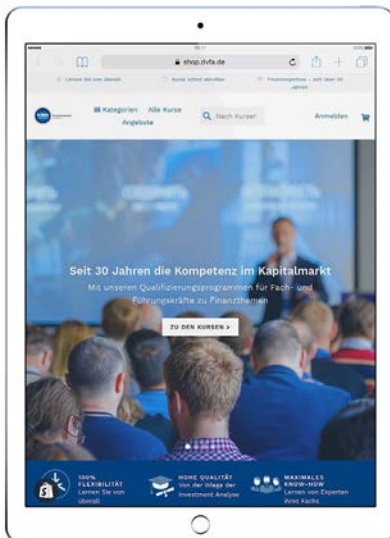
shop.dvfa.de

Lernen Sie von überall | Kurse sofort abrufen | Finanzexpertise - seit über 30 Jahren

Kategorien | Alle Kurse | Angebote | Nach Kursen | Anmelden

Seit 30 Jahren die Kompetenz im Kapitalmarkt

Mit unseren Qualifizierungsprogrammen für Fach- und Führungskräfte zu Finanzthemen

ZU DEN KURSEN >

100% FLEXIBILITÄT
Lernen Sie von überall

HOHE QUALITÄT
Von der Wiege der Investment Analyse

MAXIMALES KNOW-HOW
Lernen von Experten ihres Fachs